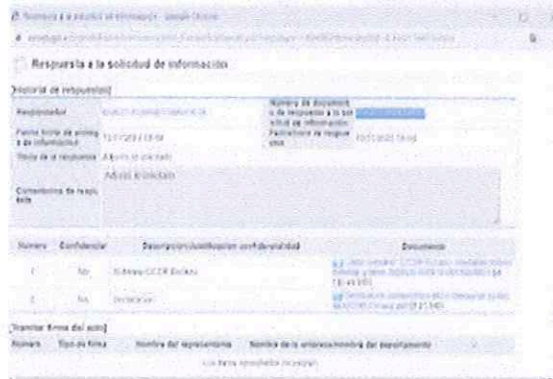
Respuesta a la solicitud de información - Google Chrome

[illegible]

Respuesta a la solicitud de información

Historia de respuesta(s)

| Responsable | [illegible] | Número de documento de respuesta a la solicitud de información | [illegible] |
|---|---|---|---|
| Fecha límite de entrega de información | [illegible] | Fecha/hora de respuesta | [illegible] |
| Medio de la respuesta | Acceso al solicitado | | |
| Comentarios de respuesta | Adjunto al solicitado | | |

| Número | Confidencial | Descripción/Justificación confidencialidad | Documento |
|---|---|---|---|
| 1 | No | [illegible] | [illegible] |
| 2 | No | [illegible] | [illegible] |

Tramitar firma del acto

| Número | Tipo de firma | Nombre del representante | Nombre de la entidad/nombre del departamento |
|---|---|---|---|
| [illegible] | | | |